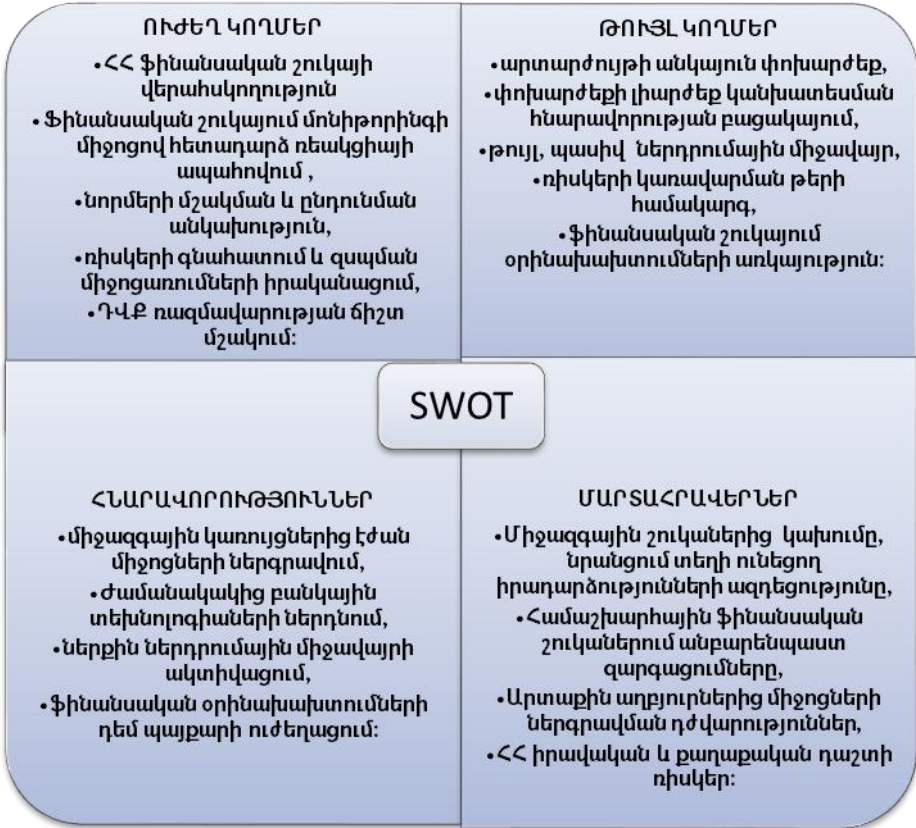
ՈՒԺԵՂ ԿՈՂՄԵՐ

•ՀՀ ֆինանսական շուկայի վերահսկողություն

•Ֆինանսական շուկայում մոնիթորինգի միջոցով հետադարձ ռեակցիայի ապահովում ,

•նորմերի մշակման և ընդունման անկախություն,

•ռիսկերի գնահատում և զսպման միջոցառումների իրականացում,

•ԴՎՔ ռազմավարության ճիշտ մշակում:

ԹՈՒՅԼ ԿՈՂՄԵՐ

•արտարժույթի անկայուն փոխարժեք,

•փոխարժեքի լիարժեք կանխատեսման հնարավորության բացակայում,

•թույլ, պասիվ ներդրումային միջավայր,

•ռիսկերի կառավարման թերի համակարգ,

•ֆինանսական շուկայում օրինախախտումների առկայություն:

SWOT

ՀՆԱՐԱՎՈՐՈՒԹՅՈՒՆՆԵՐ

•միջազգային կառույցներից էժան միջոցների ներգրավում,

•ժամանակակից բանկային տեխնոլոգիաների ներդնում,

•ներքին ներդրումային միջավայրի ակտիվացում,

•ֆինանսական օրինախախտումների դեմ պայքարի ուժեղացում:

ՄԱՐՏԱՀՐԱՎԵՐՆԵՐ

•Միջազգային շուկաներից կախումը, նրանցում տեղի ունեցող իրադարձությունների ազդեցությունը,

•Համաշխարհային ֆինանսական շուկաներում անբարենպաստ զարգացումները,

•Արտաքին աղբյուրներից միջոցների ներգրավման դժվարություններ,

•ՀՀ իրավական և քաղաքական դաշտի ռիսկեր: